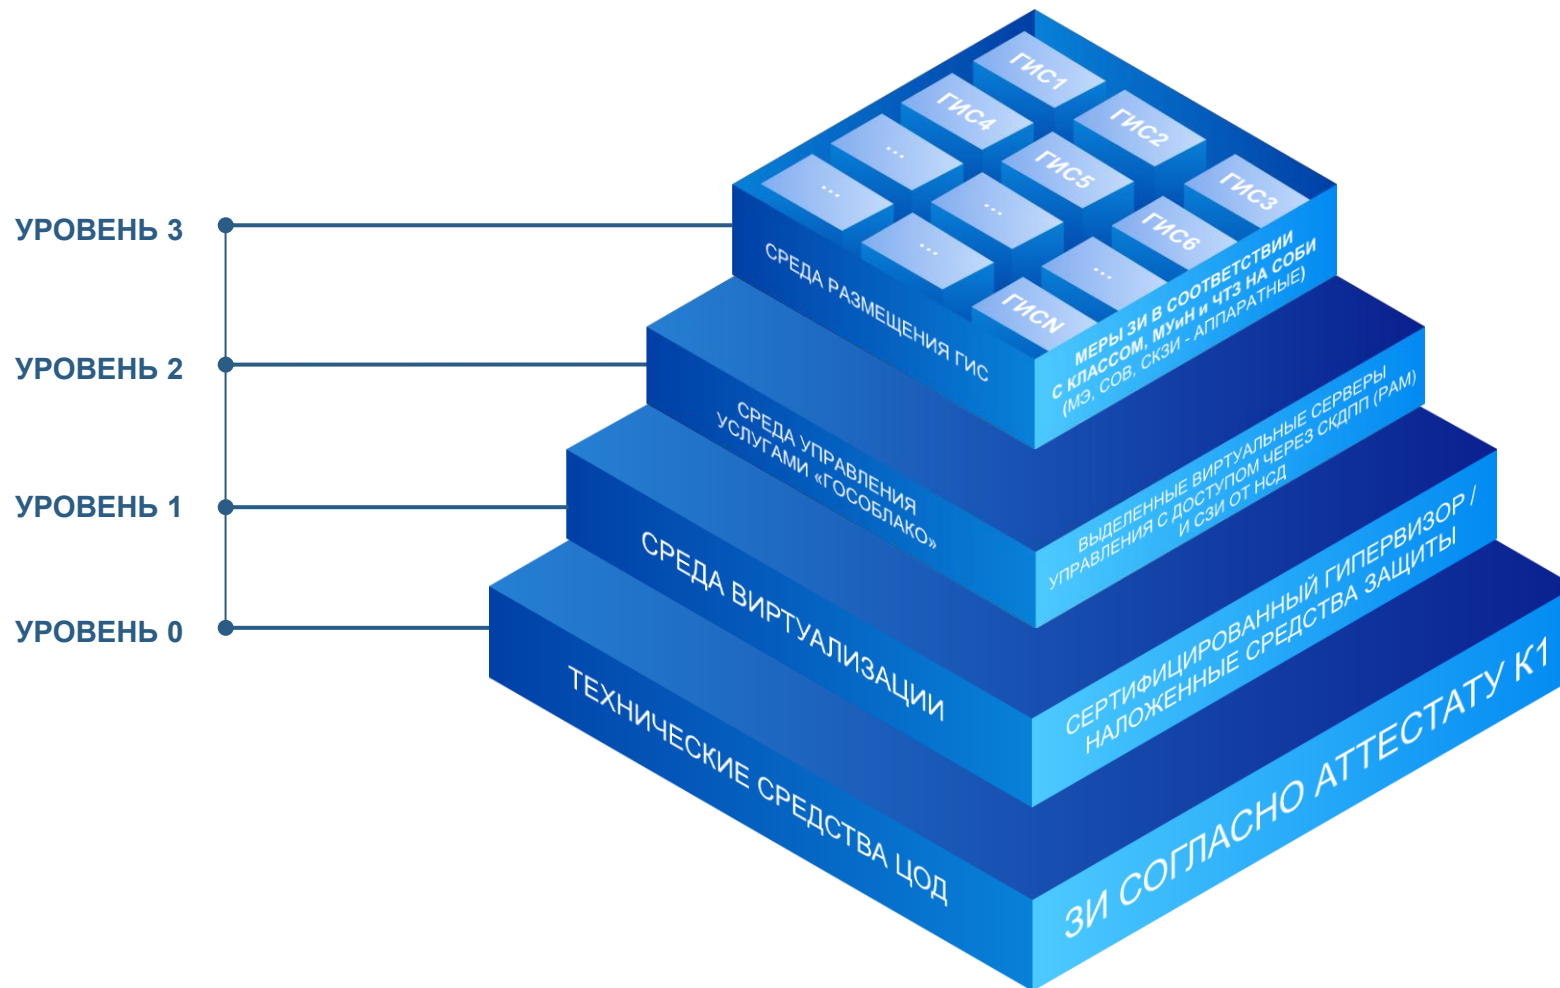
УРОВЕНЬ 3
УРОВЕНЬ 2
УРОВЕНЬ 1
УРОВЕНЬ 0

ГИС1
ГИС4
ГИС2
...
ГИС5
ГИС3
...
...
ГИС6
...
...
ГИСN

СРЕДА РАЗМЕЩЕНИЯ ГИС

МЕРЫ ЗИ В СООТВЕТСТВИИ С КЛАССОМ, МУиН и ЧТЗ НА СОБИ (МЭ, СОВ, СКЗИ - АППАРАТНЫЕ)

СРЕДА УПРАВЛЕНИЯ УСЛУГАМИ «ГОСОБЛАКО»

ВЫДЕЛЕННЫЕ ВИРТУАЛЬНЫЕ СЕРВЕРЫ УПРАВЛЕНИЯ С ДОСТУПОМ ЧЕРЕЗ СКДПП (PAM) И СЗИ ОТ НСД

СРЕДА ВИРТУАЛИЗАЦИИ

СЕРТИФИЦИРОВАННЫЙ ГИПЕРВИЗОР / НАЛОЖЕННЫЕ СРЕДСТВА ЗАЩИТЫ

ТЕХНИЧЕСКИЕ СРЕДСТВА ЦОД

ЗИ СОГЛАСНО АТТЕСТАТУ К1